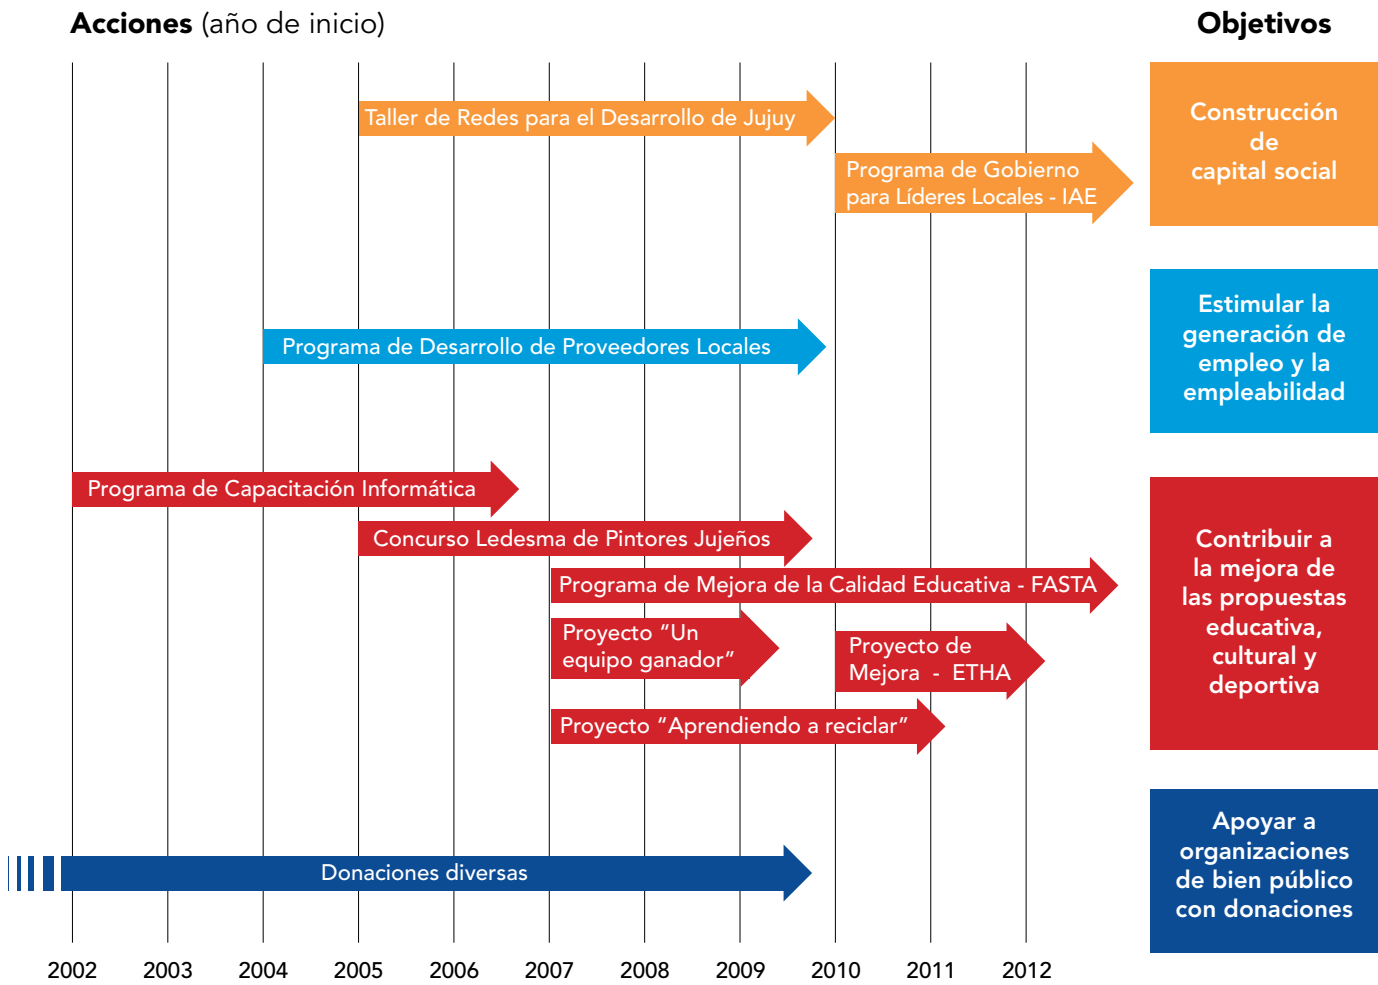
**Acciones** (año de inicio)

**Objetivos**

Taller de Redes para el Desarrollo de Jujuy

Programa de Gobierno para Líderes Locales - IAE

Construcción de capital social

Programa de Desarrollo de Proveedores Locales

Estimular la generación de empleo y la empleabilidad

Programa de Capacitación Informática

Concurso Ledesma de Pintores Jujeños

Programa de Mejora de la Calidad Educativa - FASTA

Proyecto "Un equipo ganador"

Proyecto de Mejora - ETHA

Proyecto "Aprendiendo a reciclar"

Contribuir a la mejora de las propuestas educativa, cultural y deportiva

Donaciones diversas

Apoyar a organizaciones de bien público con donaciones

2002 2003 2004 2005 2006 2007 2008 2009 2010 2011 2012